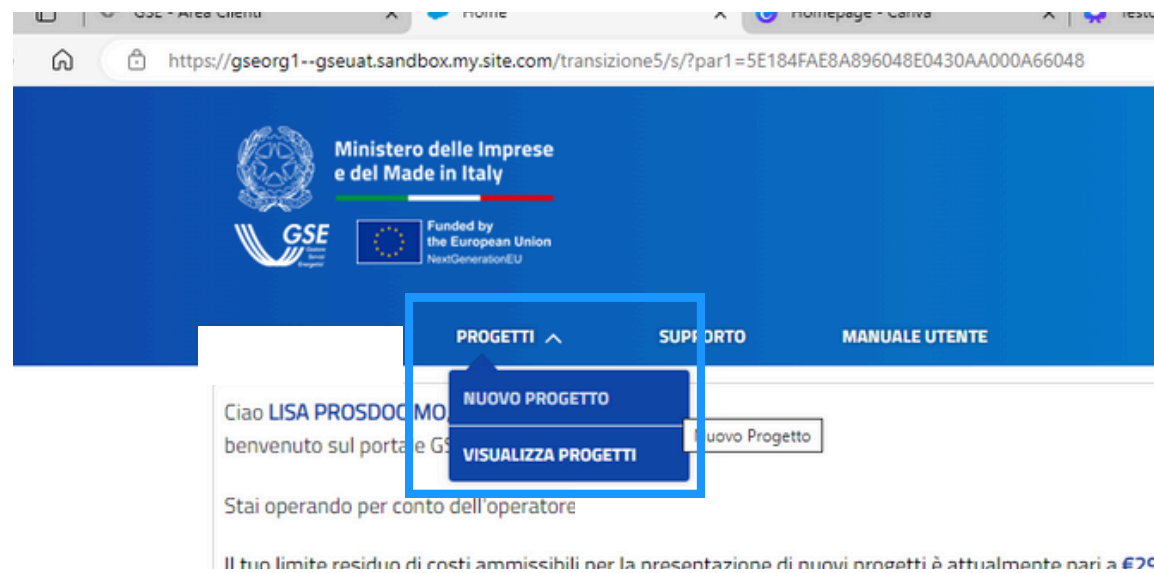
GSE - Area Clienti ×
Home ×
Homepage - Canva ×
Testo

https://gseorg1--gseuat.sandbox.my.site.com/transizione5/s/?par1=5E184FAE8A896048E0430AA000A66048

Ministero delle Imprese e del Made in Italy

GSE

Funded by the European Union
NextGenerationEU

PROGETTI
SUPPORTO
MANUALE UTENTE

NUOVO PROGETTO
VISUALIZZA PROGETTI

Nuovo Progetto

Ciao LISA PROSDOC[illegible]MO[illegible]
benvenuto sul porta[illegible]e G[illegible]

Stai operando per conto dell'operatore

Il tuo limite residuo di costi ammissibili per la presentazione di nuovi progetti è attualmente pari a €2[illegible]